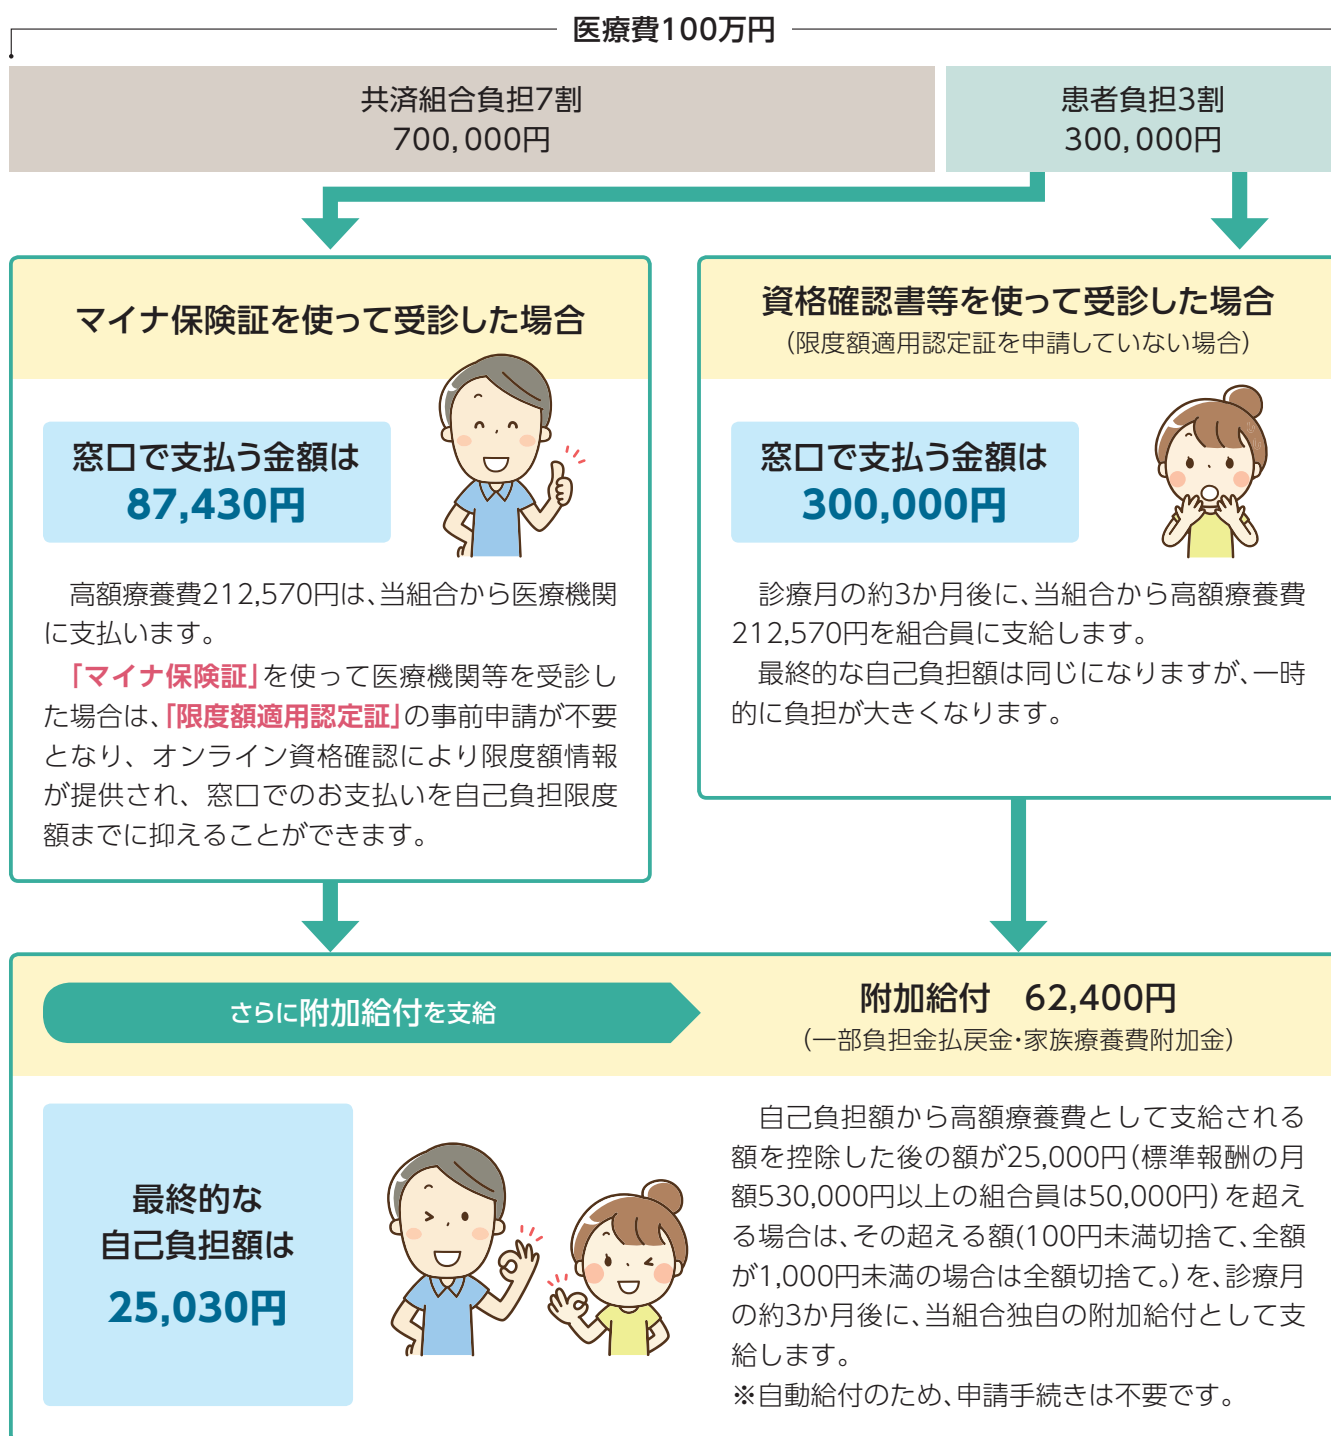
医療費100万円

共済組合負担7割
700,000円

患者負担3割
300,000円

マイナ保険証を使って受診した場合

窓口で支払う金額は
87,430円

高額療養費212,570円は、当組合から医療機関に支払います。
「マイナ保険証」を使って医療機関等を受診した場合は、「限度額適用認定証」の事前申請が不要となり、オンライン資格確認により限度額情報が提供され、窓口でのお支払いを自己負担限度額までに抑えることができます。

資格確認書等を使って受診した場合
（限度額適用認定証を申請していない場合）

窓口で支払う金額は
300,000円

診療月の約3か月後に、当組合から高額療養費212,570円を組合員に支給します。
最終的な自己負担額は同じになりますが、一時的に負担が大きくなります。

さらに附加給付を支給

附加給付　62,400円
（一部負担金払戻金・家族療養費附加金）

最終的な
自己負担額は
25,030円

自己負担額から高額療養費として支給される額を控除した後の額が25,000円（標準報酬の月額530,000円以上の組合員は50,000円）を超える場合は、その超える額(100円未満切捨て、全額が1,000円未満の場合は全額切捨て。)を、診療月の約3か月後に、当組合独自の附加給付として支給します。
※自動給付のため、申請手続きは不要です。